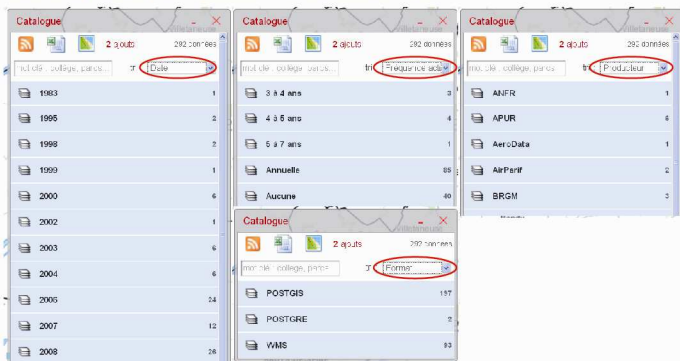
Catalogue

2 ajouts 292 données

mot clé : collège, parcs... tri Date

| | |
|---|---|
| 1983 | 1 |
| 1995 | 2 |
| 1998 | 2 |
| 1999 | 1 |
| 2000 | 6 |
| 2002 | 1 |
| 2003 | 6 |
| 2004 | 6 |
| 2006 | 24 |
| 2007 | 12 |
| 2008 | 26 |

Catalogue

2 ajouts 292 données

mot clé : collège, parcs... tri Fréquence actu

| | |
|---|---|
| 3 à 4 ans | 3 |
| 4 à 5 ans | 4 |
| 5 à 7 ans | 1 |
| Annuelle | 86 |
| Aucune | 40 |

Catalogue

2 ajouts 292 données

mot clé : collège, parcs... tri Producteur

| | |
|---|---|
| ANFR | 1 |
| APUR | 6 |
| AeroData | 1 |
| AirParif | 2 |
| BRGM | 3 |

Catalogue

2 ajouts 292 données

mot clé : collège, parcs tri Format

| | |
|---|---|
| POSTGIS | 157 |
| POSTGRE | 2 |
| WMS | 93 |